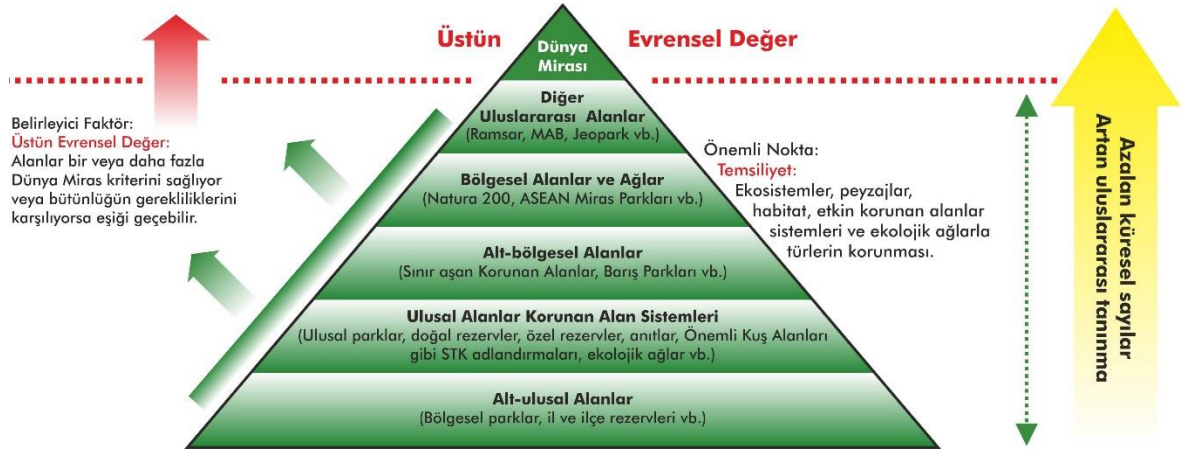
Üstün

Evrensel Değer

Dünya Mirası

Diğer Uluslararası Alanlar
(Ramsar, MAB, Jeopark vb.)

Bölgesel Alanlar ve Ağlar
(Natura 200, ASEAN Miras Parkları vb.)

Alt-bölgesel Alanlar
(Sınır aşan Korunan Alanlar, Barış Parkları vb.)

Ulusal Alanlar Korunan Alan Sistemleri
(Ulusal parklar, doğal rezervler, özel rezervler, anıtlar, Önemli Kuş Alanları gibi STK adlandırmaları, ekolojik ağlar vb.)

Alt-ulusal Alanlar
(Bölgesel parklar, il ve ilçe rezervleri vb.)

Belirleyici Faktör:
Üstün Evrensel Değer:
Alanlar bir veya daha fazla Dünya Miras kriterini sağlıyor veya bütünlüğün gerekliliklerini karşılıyorsa eşiği geçebilir.

Önemli Nokta:
Temsiliyet:
Ekosistemler, peyzajlar, habitat, etkin korunan alanlar sistemleri ve ekolojik ağlarla türlerin korunması.

Azalan küresel sayılar
Artan uluslararası tanınma